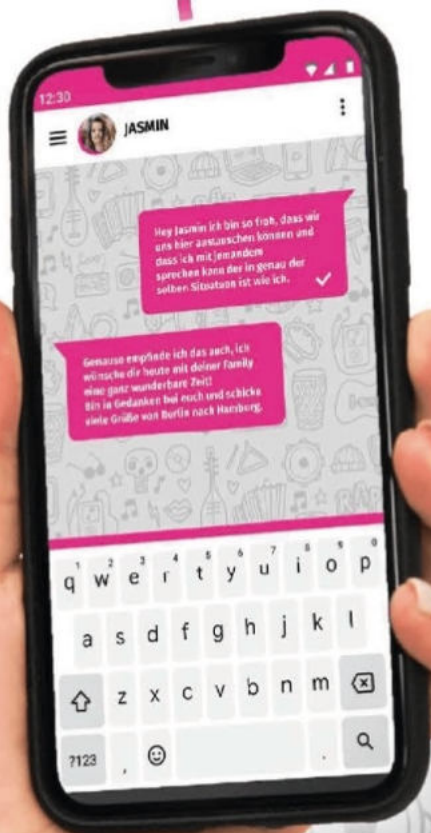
12:30

JASMIN

Hey Jasmin ich bin so froh, dass wir uns hier austauschen können und dass ich mit jemandem sprechen kann der in genau der selben Situation ist wie ich.

Genauso empfinde ich das auch, ich wünsche dir heute mit deiner Family eine ganz wunderbare Zeit! Bin in Gedanken bei euch und schicke viele Grüße von Berlin nach Hamburg.

q w e r t y u i o p
a s d f g h j k l
z x c v b n m
?123 , .